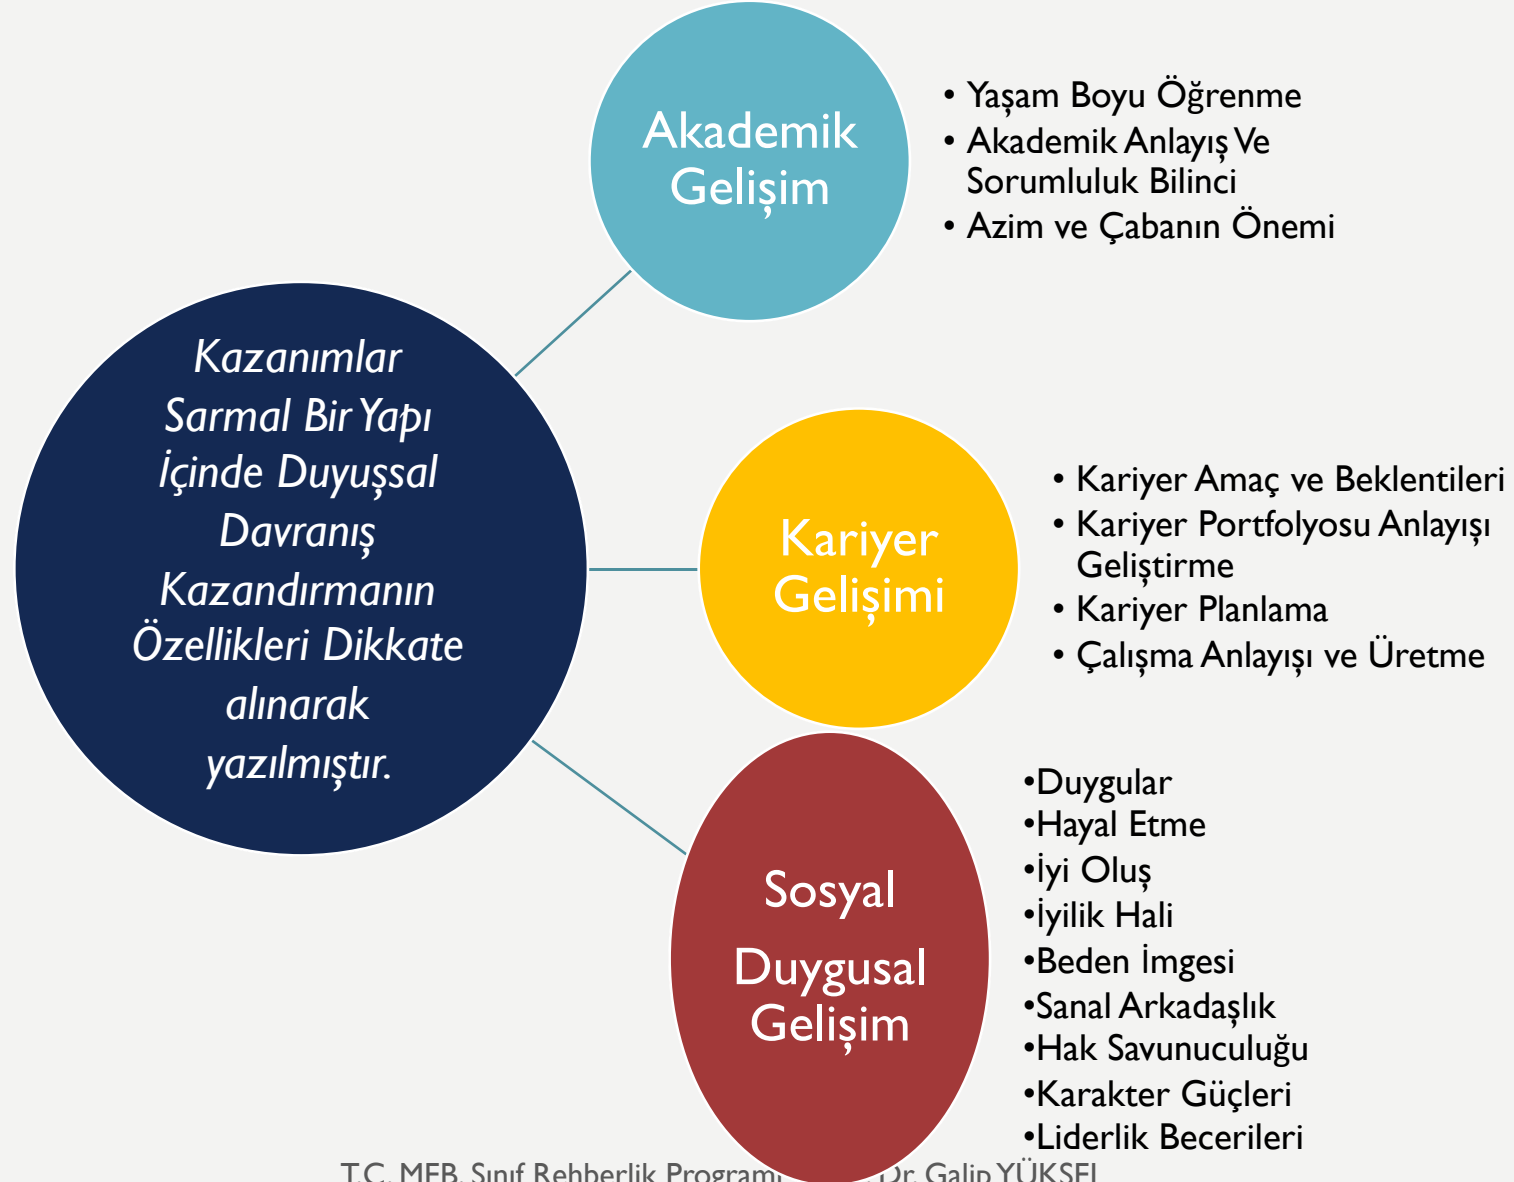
Kazanımlar Sarmal Bir Yapı İçinde Duyuşsal Davranış Kazandırmanın Özellikleri Dikkate alınarak yazılmıştır.

Akademik Gelişim

• Yaşam Boyu Öğrenme
• Akademik Anlayış Ve Sorumluluk Bilinci
• Azim ve Çabanın Önemi

Kariyer Gelişimi

• Kariyer Amaç ve Beklentileri
• Kariyer Portfolyosu Anlayışı Geliştirme
• Kariyer Planlama
• Çalışma Anlayışı ve Üretme

Sosyal Duygusal Gelişim

•Duygular
•Hayal Etme
•İyi Oluş
•İyilik Hali
•Beden İmgesi
•Sanal Arkadaşlık
•Hak Savunuculuğu
•Karakter Güçleri
•Liderlik Becerileri

T.C. MEB Sınıf Rehberlik Program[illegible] Dr. Galip YÜKSEL